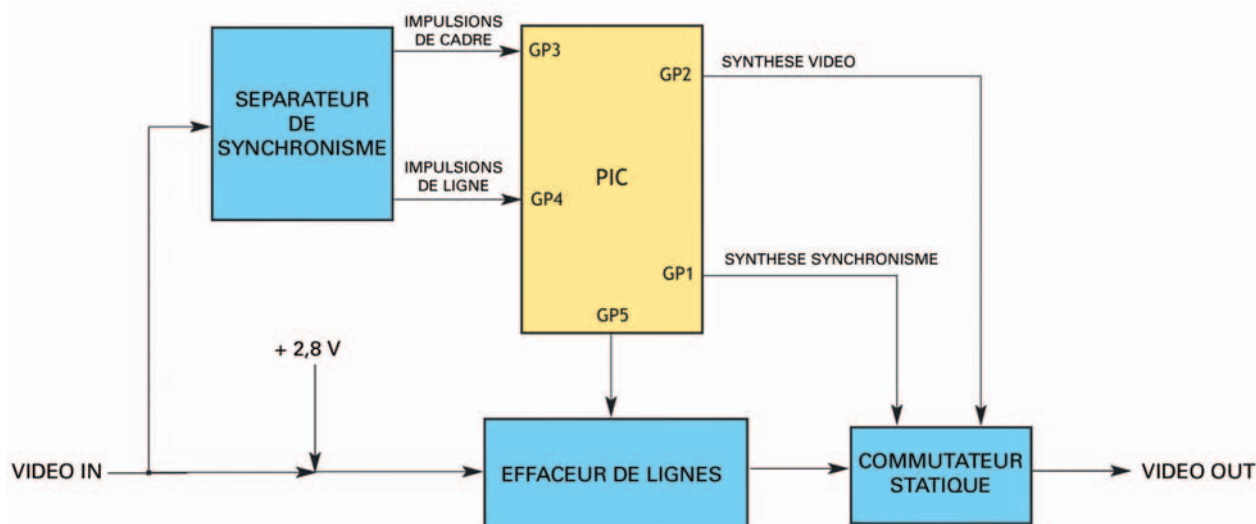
SEPARATEUR DE SYNCHRONISME

IMPULSIONS DE CADRE

IMPULSIONS DE LIGNE

GP3

GP4

PIC

GP2

GP1

GP5

SYNTHESE VIDEO

SYNTHESE SYNCHRONISME

+ 2,8 V

VIDEO IN

EFFACEUR DE LIGNES

COMMUTATEUR STATIQUE

VIDEO OUT